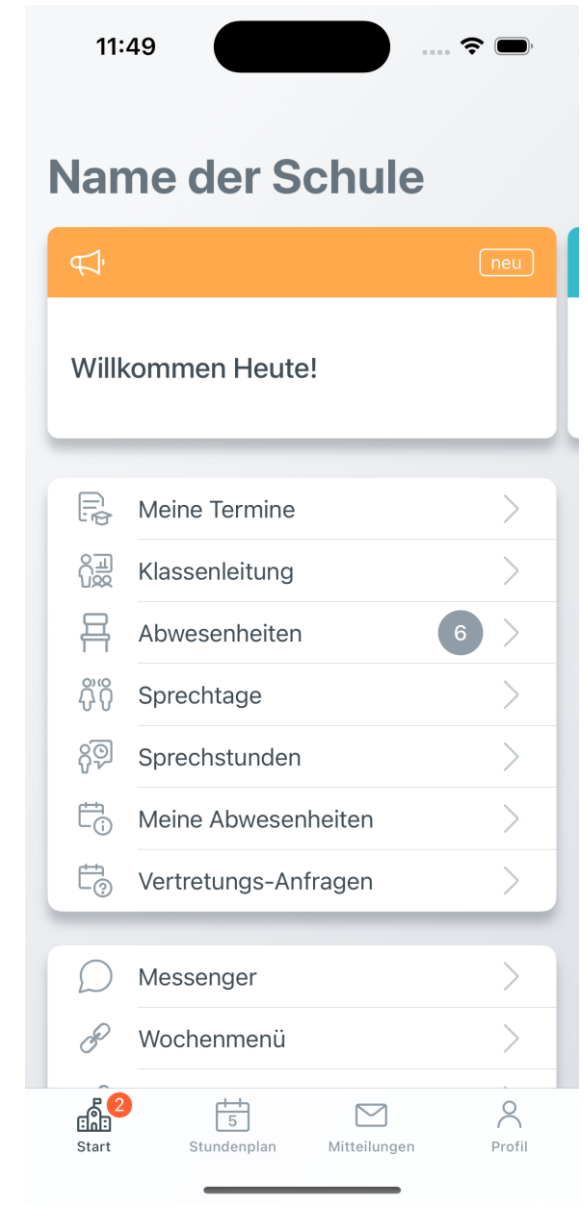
11:49

Name der Schule

neu

Willkommen Heute!

Meine Termine

Klassenleitung

Abwesenheiten 6

Sprechtage

Sprechstunden

Meine Abwesenheiten

Vertretungs-Anfragen

Messenger

Wochenmenü

2
Start

5
Stundenplan

Mitteilungen

Profil